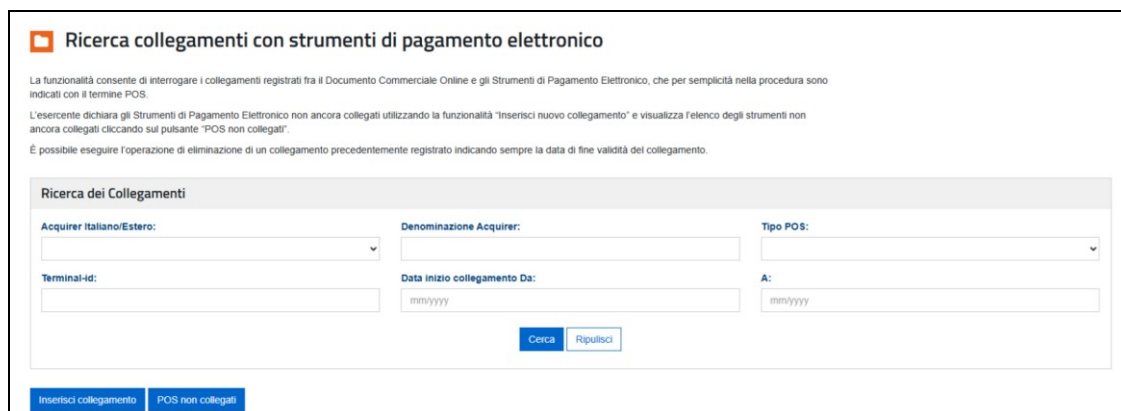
Ricerca collegamenti con strumenti di pagamento elettronico

La funzionalità consente di interrogare i collegamenti registrati fra il Documento Commerciale Online e gli Strumenti di Pagamento Elettronico, che per semplicità nella procedura sono indicati con il termine POS.

L'esercente dichiara gli Strumenti di Pagamento Elettronico non ancora collegati utilizzando la funzionalità "Inserisci nuovo collegamento" e visualizza l'elenco degli strumenti non ancora collegati cliccando sul pulsante "POS non collegati".

È possibile eseguire l'operazione di eliminazione di un collegamento precedentemente registrato indicando sempre la data di fine validità del collegamento.

Ricerca dei Collegamenti

Acquirer Italiano/Estero:

Denominazione Acquirer:

Tipo POS:

Terminal-id:

Data inizio collegamento Da:

mm/yyyy

A:

mm/yyyy

Cerca

Ripulisci

Inserisci collegamento

POS non collegati